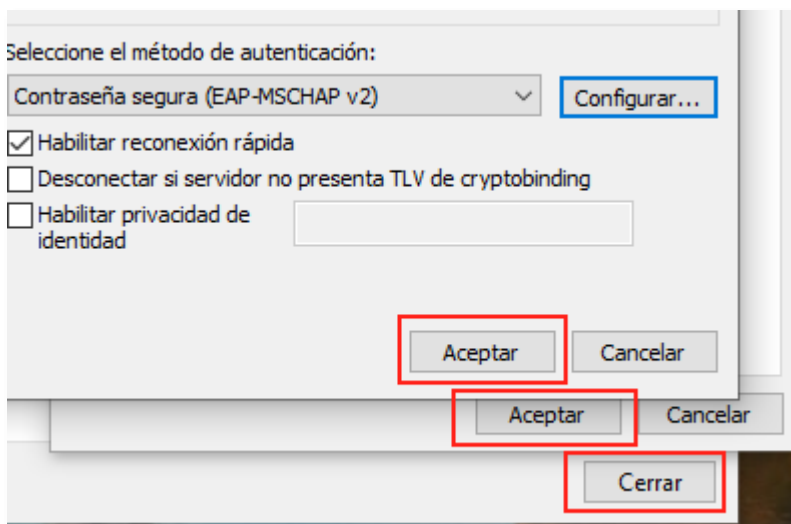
Seleccione el método de autenticación:

Contraseña segura (EAP-MSCHAP v2)

Configurar...

Habilitar reconexión rápida

Desconectar si servidor no presenta TLV de cryptobinding

Habilitar privacidad de identidad

Aceptar

Cancelar

Aceptar

Cancelar

Cerrar